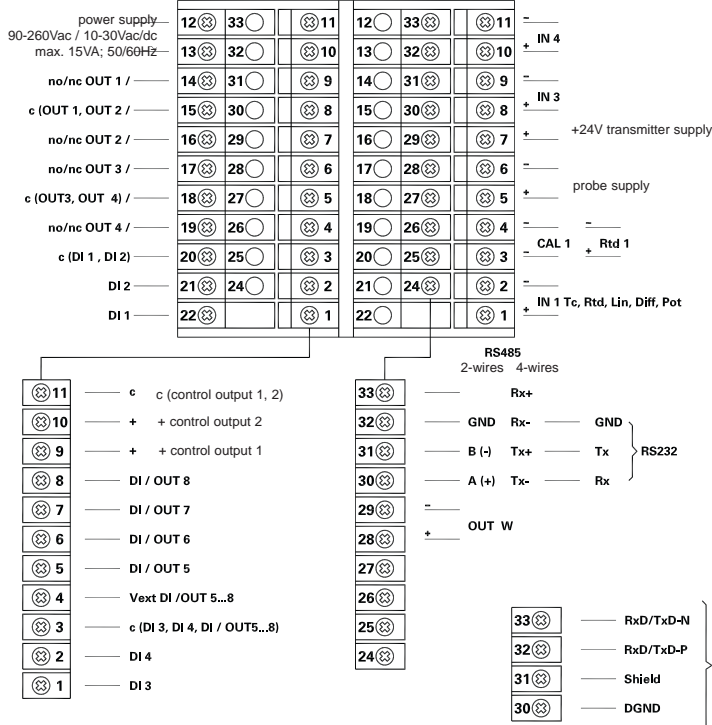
power supply
90-260Vac / 10-30Vac/dc
max. 15VA; 50/60Hz

no/nc OUT 1 /
c (OUT 1, OUT 2 /
no/nc OUT 2 /
no/nc OUT 3 /
c (OUT3, OUT 4) /
no/nc OUT 4 /
c (DI 1 , DI 2)
DI 2
DI 1

| 12 | 33 | | 11 | 12 | 33 | | 11 |
|---|---|---|---|---|---|---|---|
| 13 | 32 | | 10 | 13 | 32 | | 10 |
| 14 | 31 | | 9 | 14 | 31 | | 9 |
| 15 | 30 | | 8 | 15 | 30 | | 8 |
| 16 | 29 | | 7 | 16 | 29 | | 7 |
| 17 | 28 | | 6 | 17 | 28 | | 6 |
| 18 | 27 | | 5 | 18 | 27 | | 5 |
| 19 | 26 | | 4 | 19 | 26 | | 4 |
| 20 | 25 | | 3 | 20 | 25 | | 3 |
| 21 | 24 | | 2 | 21 | 24 | | 2 |
| 22 | | | 1 | 22 | | | 1 |

– + IN 4
– + IN 3
+ +24V transmitter supply
– + probe supply
– – CAL 1 – + Rtd 1
– + IN 1 Tc, Rtd, Lin, Diff, Pot

11 c c (control output 1, 2)
10 + + control output 2
9 + + control output 1
8 DI / OUT 8
7 DI / OUT 7
6 DI / OUT 6
5 DI / OUT 5
4 Vext DI /OUT 5...8
3 c (DI 3, DI 4, DI / OUT5...8)
2 DI 4
1 DI 3

RS485
2-wires 4-wires
33 Rx+
32 GND Rx- GND
31 B (-) Tx+ Tx
30 A (+) Tx- Rx
RS232
29 –
28 + OUT W
27
26
25
24

33 RxD/TxD-N
32 RxD/TxD-P
31 Shield
30 DGND